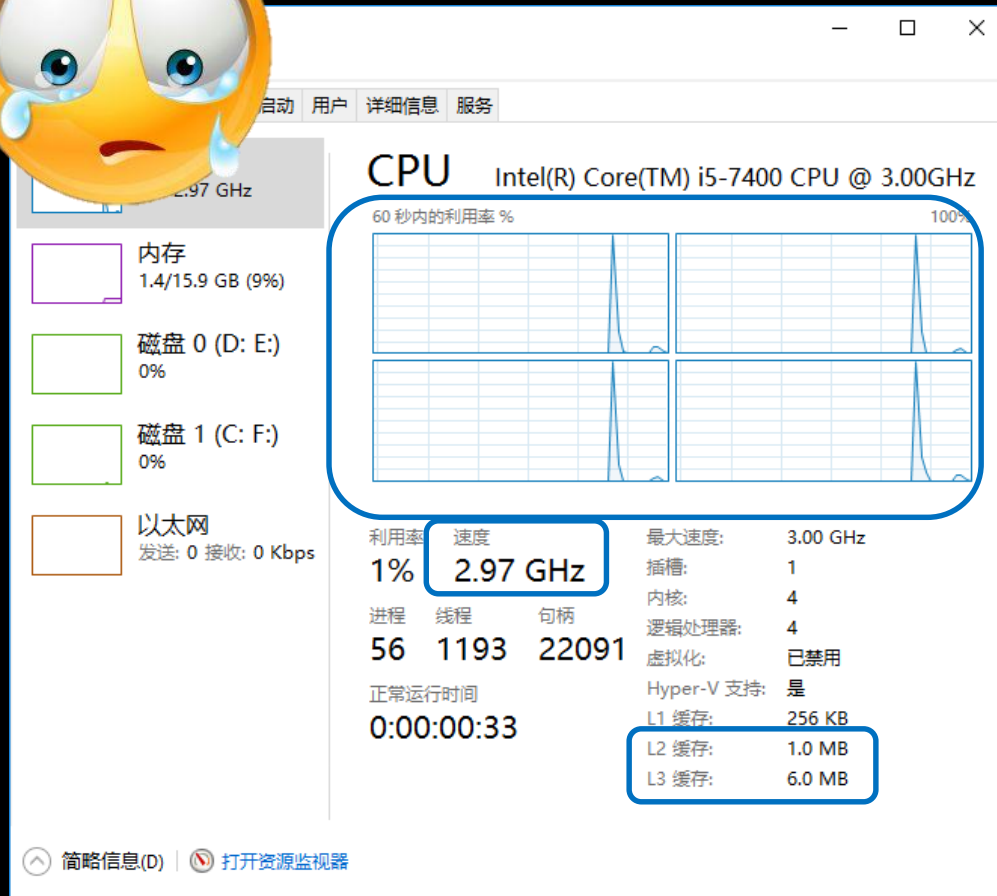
启动 用户 详细信息 服务

2.97 GHz

内存
1.4/15.9 GB (9%)

磁盘 0 (D: E:)
0%

磁盘 1 (C: F:)
0%

以太网
发送: 0 接收: 0 Kbps

CPU Intel(R) Core(TM) i5-7400 CPU @ 3.00GHz

60 秒内的利用率 % 100%

利用率 1%
速度 2.97 GHz

进程 56
线程 1193
句柄 22091

正常运行时间
0:00:00:33

| 最大速度: | 3.00 GHz |
|---|---|
| 插槽: | 1 |
| 内核: | 4 |
| 逻辑处理器: | 4 |
| 虚拟化: | 已禁用 |
| Hyper-V 支持: | 是 |
| L1 缓存: | 256 KB |
| L2 缓存: | 1.0 MB |
| L3 缓存: | 6.0 MB |

简略信息(D) | 打开资源监视器